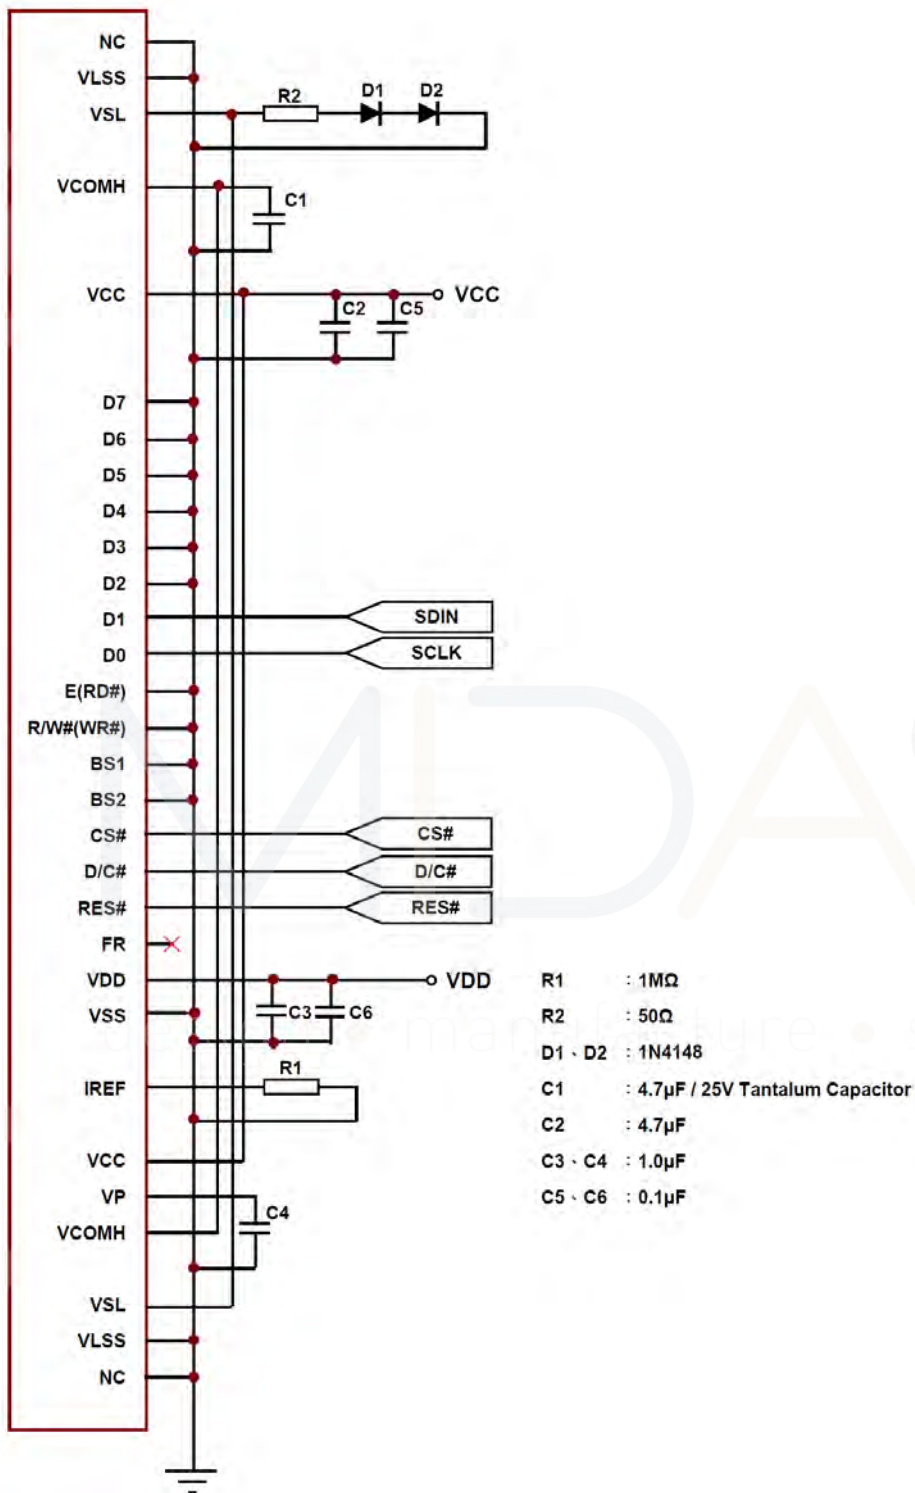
NC
VLSS
VSL
R2
D1
D2
VCOMH
C1
VCC
C2
C5
VCC
D7
D6
D5
D4
D3
D2
D1
SDIN
D0
SCLK
E(RD#)
R/W#(WR#)
BS1
BS2
CS#
CS#
D/C#
D/C#
RES#
RES#
FR
VDD
VDD
VSS
C3
C6
IREF
R1
VCC
VP
C4
VCOMH
VSL
VLSS
NC

| | |
|---|---|
| R1 | : 1MΩ |
| R2 | : 50Ω |
| D1、D2 | : 1N4148 |
| C1 | : 4.7μF / 25V Tantalum Capacitor |
| C2 | : 4.7μF |
| C3、C4 | : 1.0μF |
| C5、C6 | : 0.1μF |